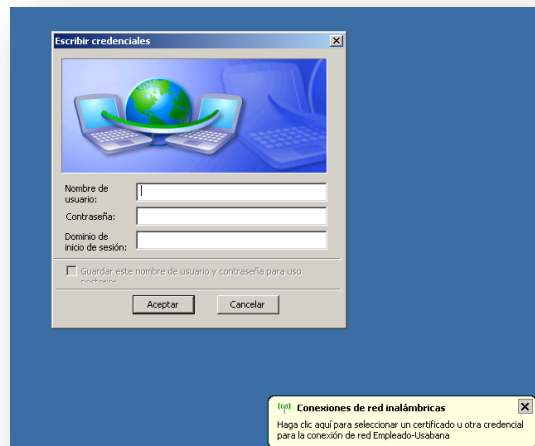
Escribir credenciales

Nombre de usuario:

Contraseña:

Dominio de inicio de sesión:

Guardar este nombre de usuario y contraseña para uso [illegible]

Aceptar

Cancelar

Conexiones de red inalámbricas

Haga clic aquí para seleccionar un certificado u otra credencial para la conexión de red Empleado-Usabana